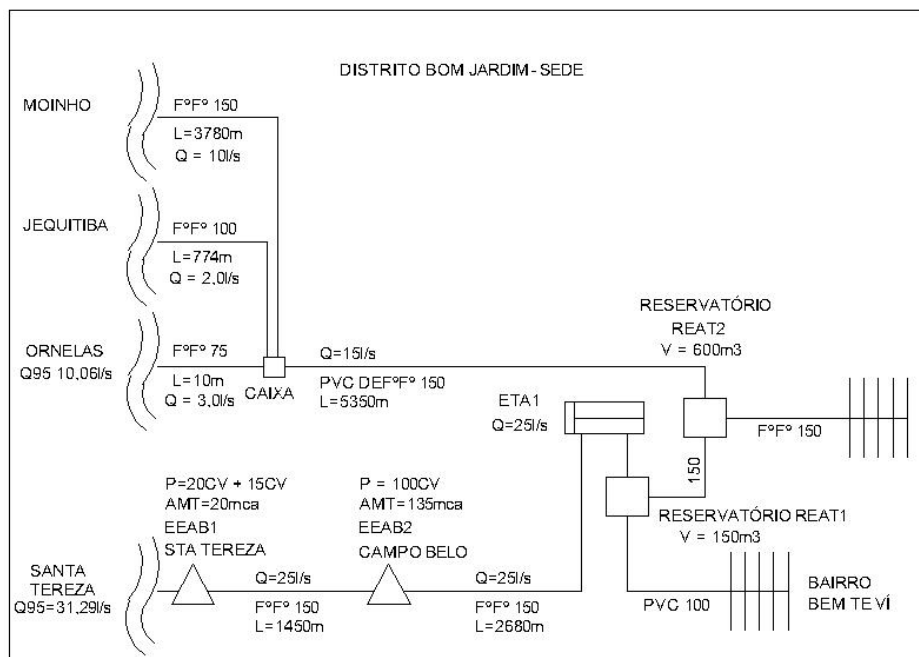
DISTRITO BOM JARDIM - SEDE

MOINHO

F°F° 150
L=3780m
Q = 10l/s

JEQUITIBA

F°F° 100
L=774m
Q = 2,0l/s

ORNELAS
Q95 10,06l/s

F°F° 75
L=10m
Q = 3,0l/s

CAIXA

Q=15l/s
PVC DEF°F° 150
L=5350m

RESERVATÓRIO
REAT2
V = 600m3

ETA1
Q=25l/s

F°F° 150

150

P=20CV + 15CV
AMT=20mca
EEAB1
STA TEREZA

P = 100CV
AMT=135mca
EEAB2
CAMPO BELO

RESERVATÓRIO REAT1
V = 150m3

SANTA
TEREZA
Q95=31,29l/s

Q=25l/s
F°F° 150
L=1450m

Q=25l/s
F°F° 150
L=2680m

PVC 100

BAIRRO
BEM TE VÍ